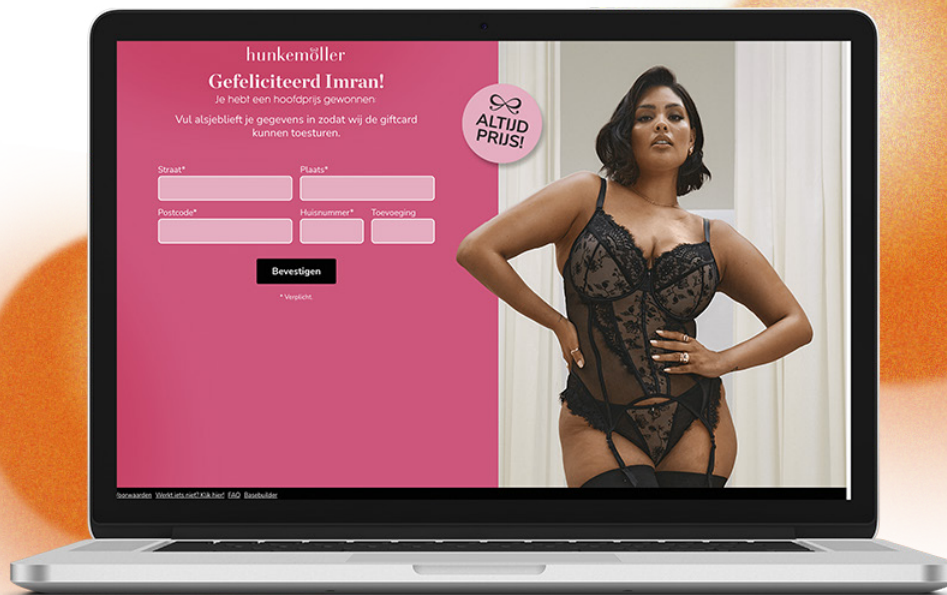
hunkemöller

Gefeliciteerd Imran!

Je hebt een hoofdprijs gewonnen

Vul alsjeblieft je gegevens in zodat wij de giftcard kunnen toesturen.

Straat*

Plaats*

Postcode*

Huisnummer*

Toevoeging

Bevestigen

* Verplicht.

ALTIJD PRIJS!

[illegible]oorwaarden Werkt iets niet? Klik hier! FAQ Basebuilder